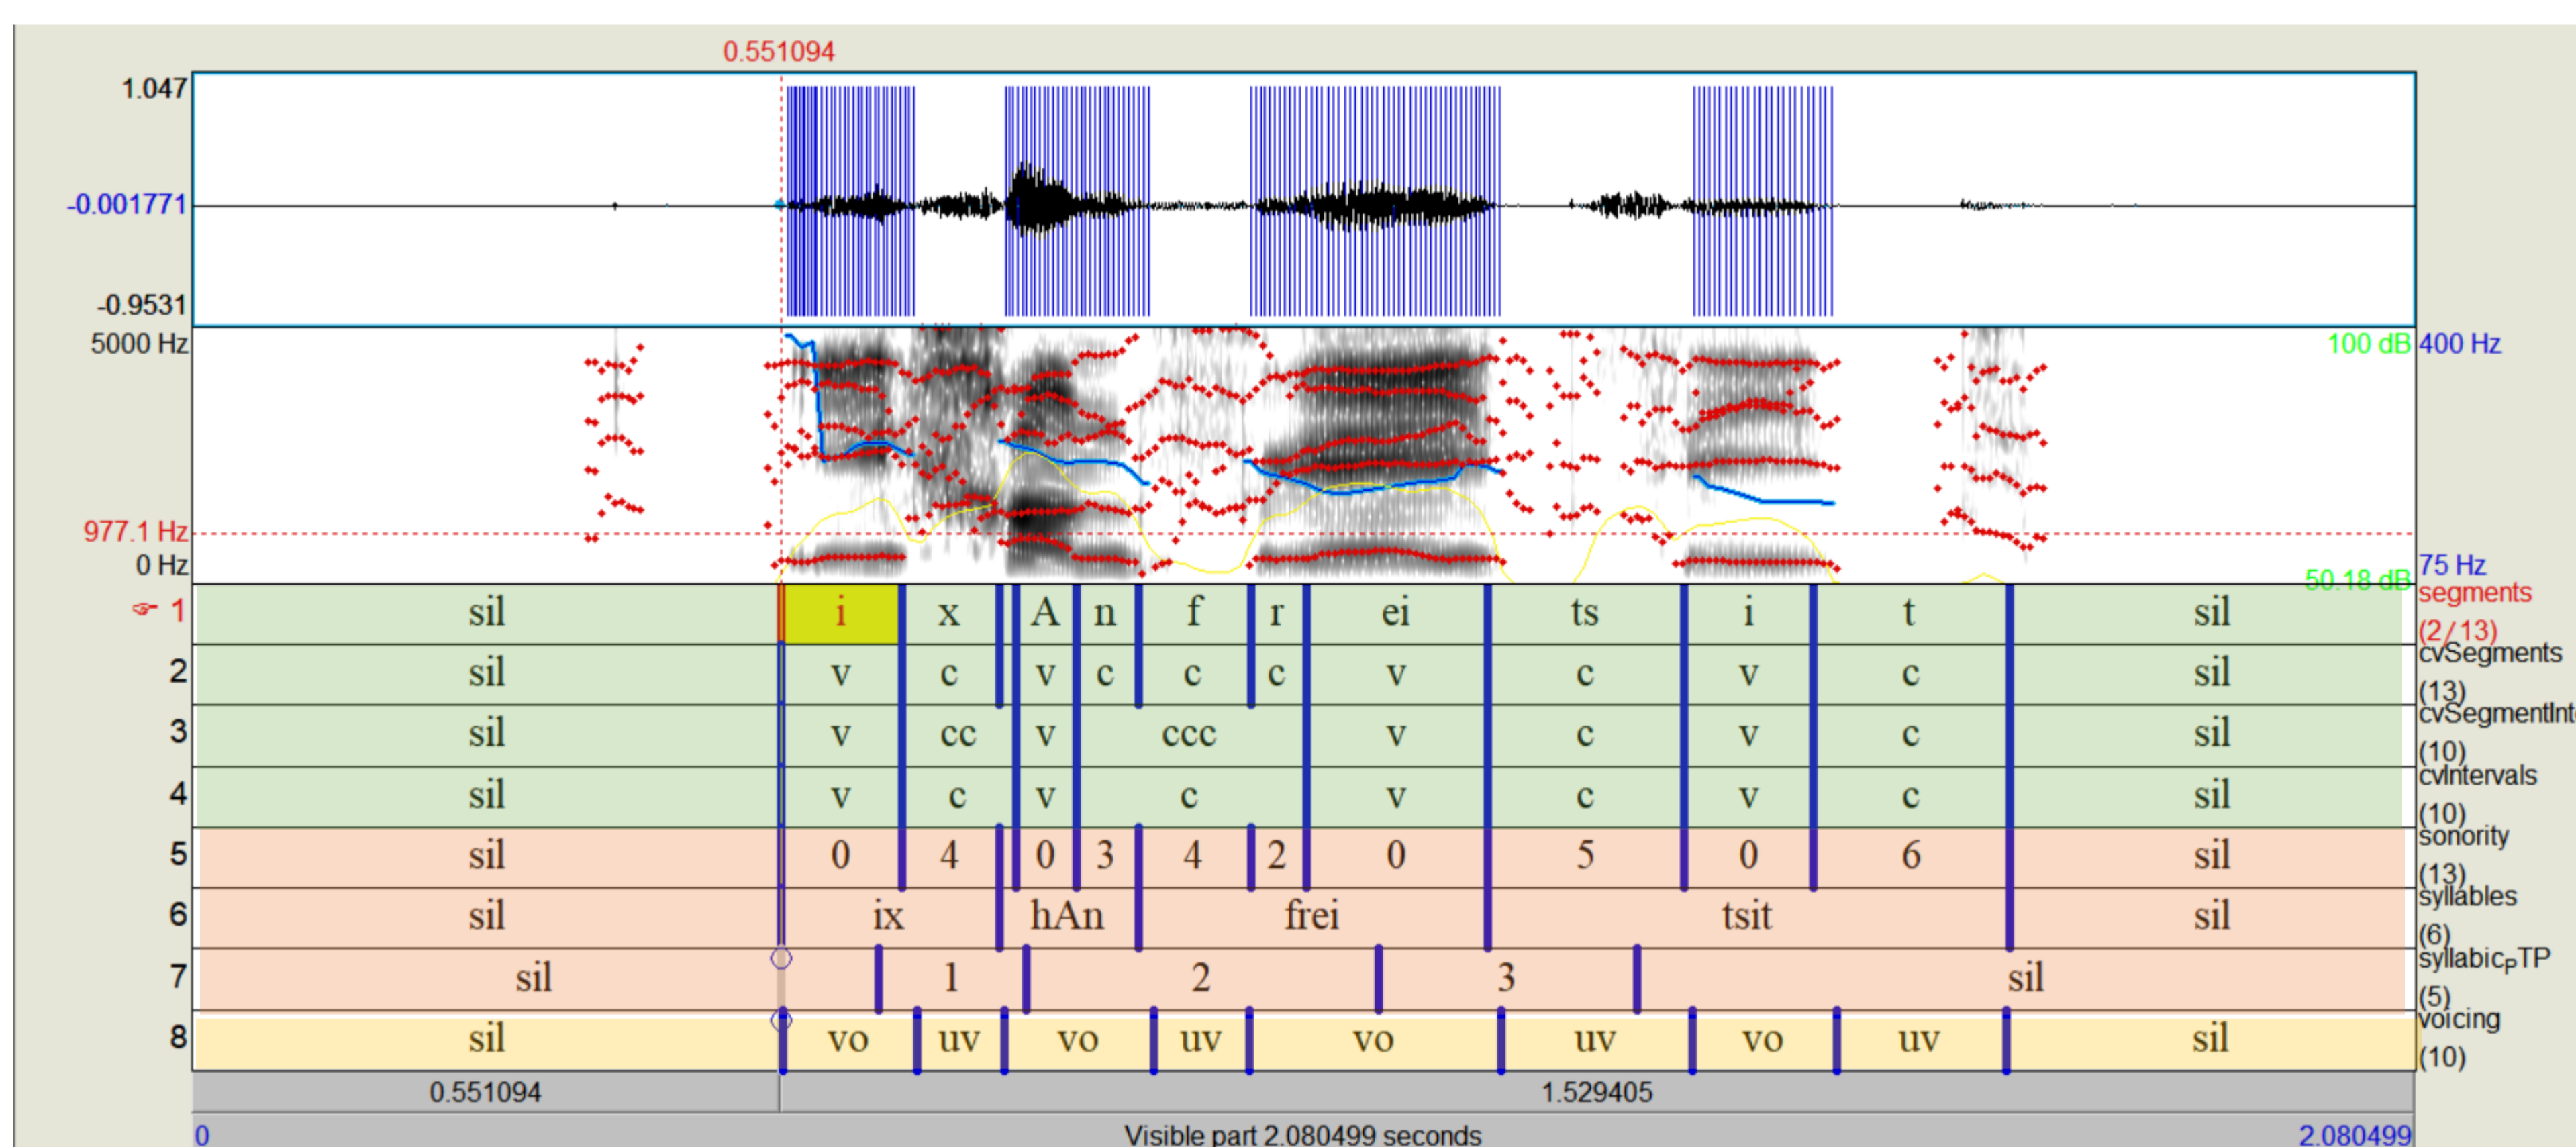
0.551094

1.047
-0.001771
-0.9531

5000 Hz
977.1 Hz
0 Hz

100 dB 400 Hz
75 Hz
50.18 dB

| | | | | | | | | | | | | | | |
|---|---|---|---|---|---|---|---|---|---|---|---|---|---|---|
| 1 | sil | i | x | | A | n | f | r | ei | ts | i | t | sil | segments (2/13) |
| 2 | sil | v | c | | v | c | c | c | v | c | v | c | sil | cvSegments (13) |
| 3 | sil | v | cc | | v | ccc | | | v | c | v | c | sil | cvSegmentInt (10) |
| 4 | sil | v | c | | v | c | | | v | c | v | c | sil | cvIntervals (10) |
| 5 | sil | 0 | 4 | | 0 | 3 | 4 | 2 | 0 | 5 | 0 | 6 | sil | sonority (13) |
| 6 | sil | ix | | | hAn | | frei | | | tsit | | | sil | syllables (6) |
| 7 | sil | | 1 | | 2 | | | | 3 | | | | sil | syllabicₚTP (5) |
| 8 | sil | vo | uv | | vo | | uv | | vo | uv | vo | uv | sil | voicing (10) |

0.551094
1.529405

0
Visible part 2.080499 seconds
2.080499